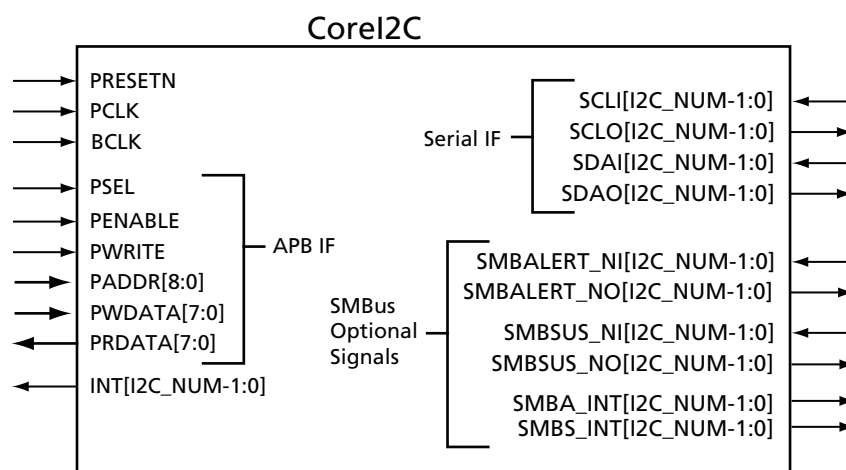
CoreI2C

PRESETN
PCLK
BCLK
PSEL
PENABLE
PWRITE
PADDR[8:0]
PWDATA[7:0]
PRDATA[7:0]
INT[I2C_NUM-1:0]

APB IF

Serial IF

SCLI[I2C_NUM-1:0]
SCLO[I2C_NUM-1:0]
SDAI[I2C_NUM-1:0]
SDAO[I2C_NUM-1:0]

SMBus Optional Signals

SMBALERT_NI[I2C_NUM-1:0]
SMBALERT_NO[I2C_NUM-1:0]
SMBSUS_NI[I2C_NUM-1:0]
SMBSUS_NO[I2C_NUM-1:0]
SMBA_INT[I2C_NUM-1:0]
SMBS_INT[I2C_NUM-1:0]